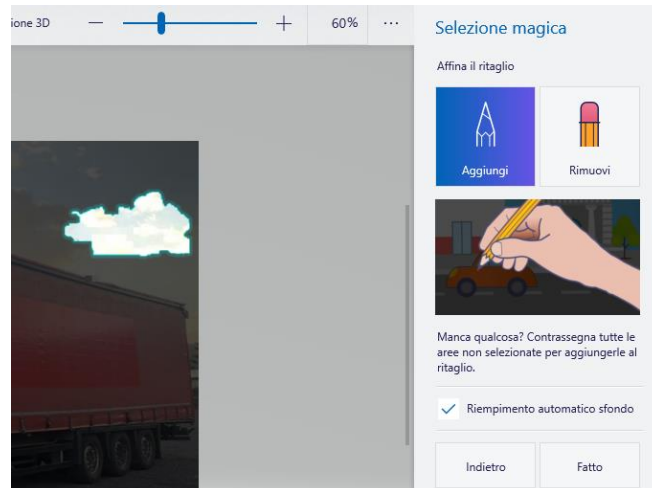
ione 3D

— +

60%

···

Selezione magica

Affina il ritaglio

Aggiungi

Rimuovi

Manca qualcosa? Contrassegna tutte le aree non selezionate per aggiungerle al ritaglio.

Riempimento automatico sfondo

Indietro

Fatto